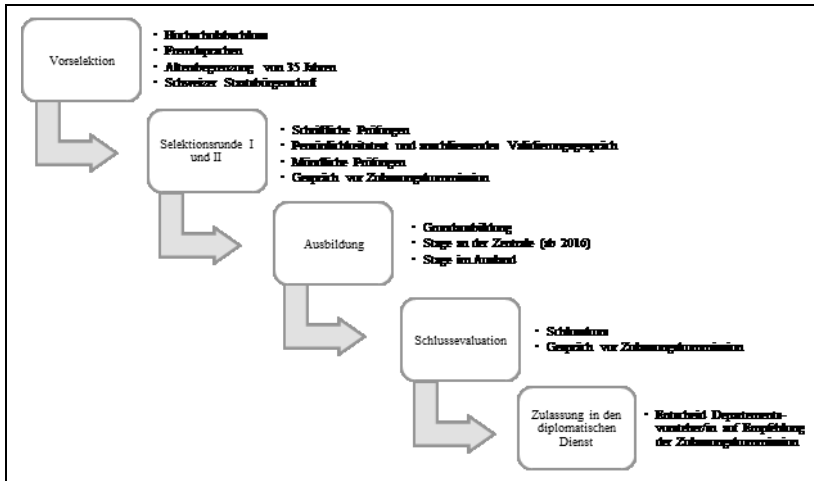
Vorselektion

- Hochschulabschluss
- Fremdsprachen
- Altersbegrenzung von 35 Jahren
- Schweizer Staatsbürgerschaft

Selektionsrunde I und II

- Schriftliche Prüfungen
- Persönlichkeitstest und anschliessendes Validierungsgespräch
- Mündliche Prüfungen
- Gespräch vor Zulassungskommission

Ausbildung

- Grundausbildung
- Stage an der Zentrale (ab 2016)
- Stage im Ausland

Schlussevaluation

- Schlusstest
- Gespräch vor Zulassungskommission

Zulassung in den diplomatischen Dienst

- Entscheid Departementsvorsteher/in auf Empfehlung der Zulassungskommission